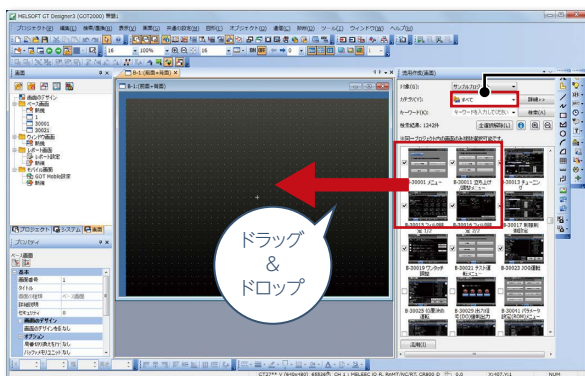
MELSOFT GT Designer3 (GOT2000) 無題

プロジェクト(P) 編集(E) 検索/置換(S) 表示(V) 画面(S) 共通の設定(M) 図形(F) オブジェクト(O) 通信(C) 診断(D) ツール(L) ウィンドウ(W) ヘルプ(H)

画面

画面のデザイン
ベース画面
新規
1
30001
30021
ウィンドウ画面
新規
レポート画面
レポート設定
新規
モバイル画面
GOT Mobile設定
新規

プロジェクト システム 画面

プロパティ

ベース画面
基本
画面番号 1
タイトル
画面の種類 ベース画面
詳細説明
セキュリティ 0
画面のデザイン
画面のデザインを反映しない
オプション
背景切り換えを行わない
パックメモリ 図形に保存

B-1:[画面一覧画面]

B-1:[画面一覧画面]

ドラッグ
&
ドロップ

素材作成(画面)

対象(G): サンプルフォルダ
カテゴリ(Y): すべて 詳細>>
キーワード(K): キーワードを入力してください 検索(A)
検索結果: 124件 全選択解除(L)

B-30001 メニュー
B-30011 立ち上げ(運転)メニュー
B-30013 チューニング
B-30015 アラーム画面
B-30016 アラーム履歴
B-30017 装置画面(全体)
B-30019 ワークカウント
B-30021 テスト運転メニュー
B-30023 JOG運転
B-30025 位置決め設定
B-30026 PID制御
B-30011 パラメータ設定(ROM)メニュー

適用(R)

CT2*** V (640x480) 65536色 CH 1:MELSEC iQ-R, RnMT/NC/RT, CR800-D